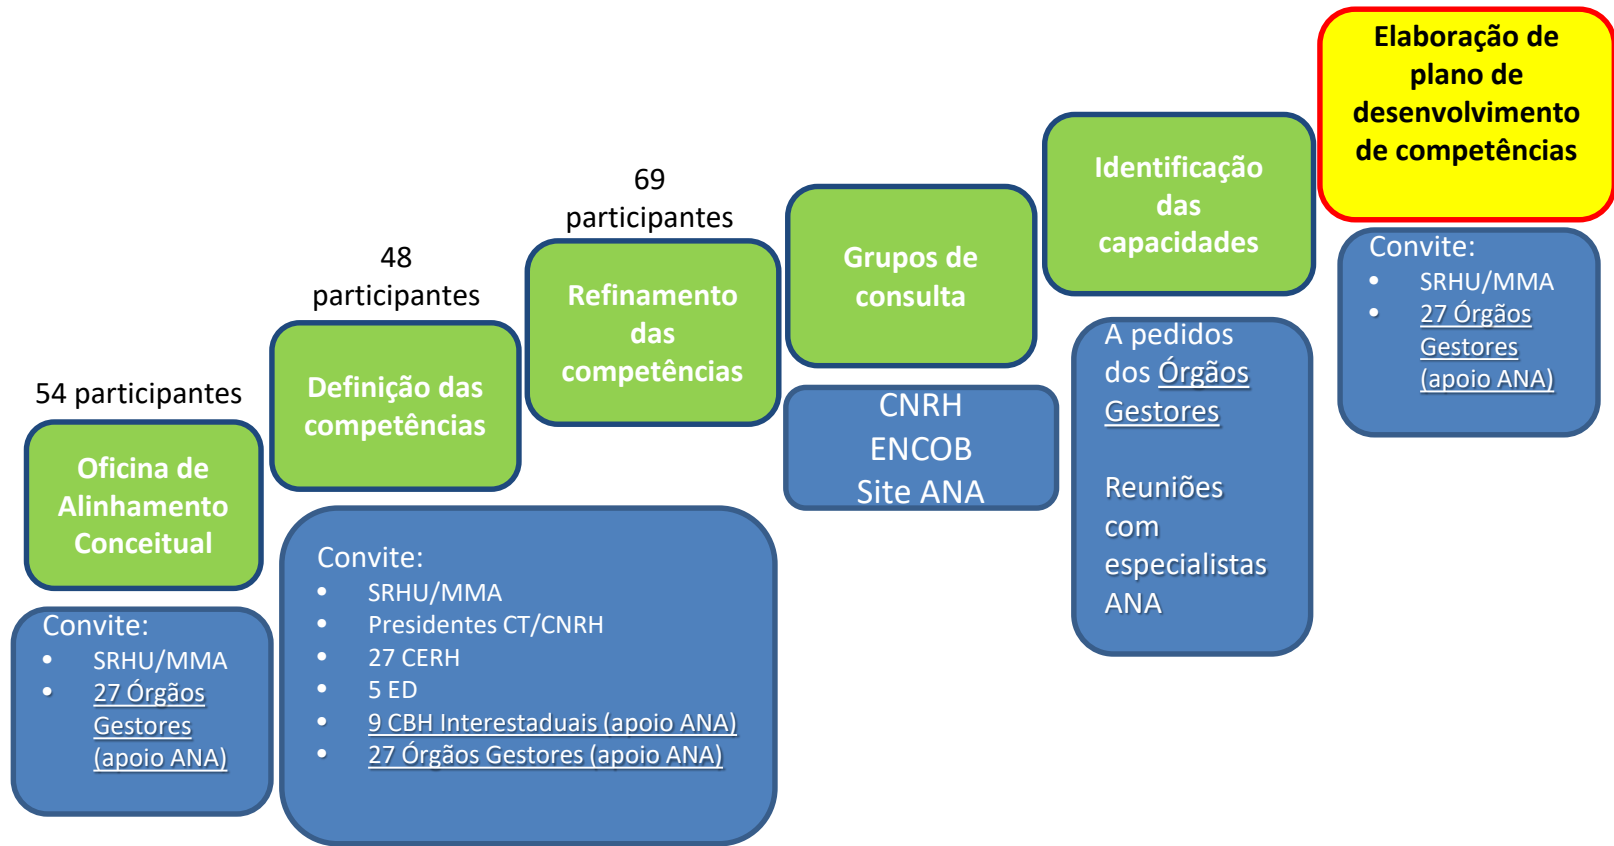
54 participantes

Oficina de Alinhamento Conceitual

Convite:
- SRHU/MMA
- 27 Órgãos Gestores (apoio ANA)

48 participantes

Definição das competências

Convite:
- SRHU/MMA
- Presidentes CT/CNRH
- 27 CERH
- 5 ED
- 9 CBH Interestaduais (apoio ANA)
- 27 Órgãos Gestores (apoio ANA)

69 participantes

Refinamento das competências

Grupos de consulta

CNRH
ENCOB
Site ANA

Identificação das capacidades

A pedidos dos Órgãos Gestores

Reuniões com especialistas ANA

Elaboração de plano de desenvolvimento de competências

Convite:
- SRHU/MMA
- 27 Órgãos Gestores (apoio ANA)